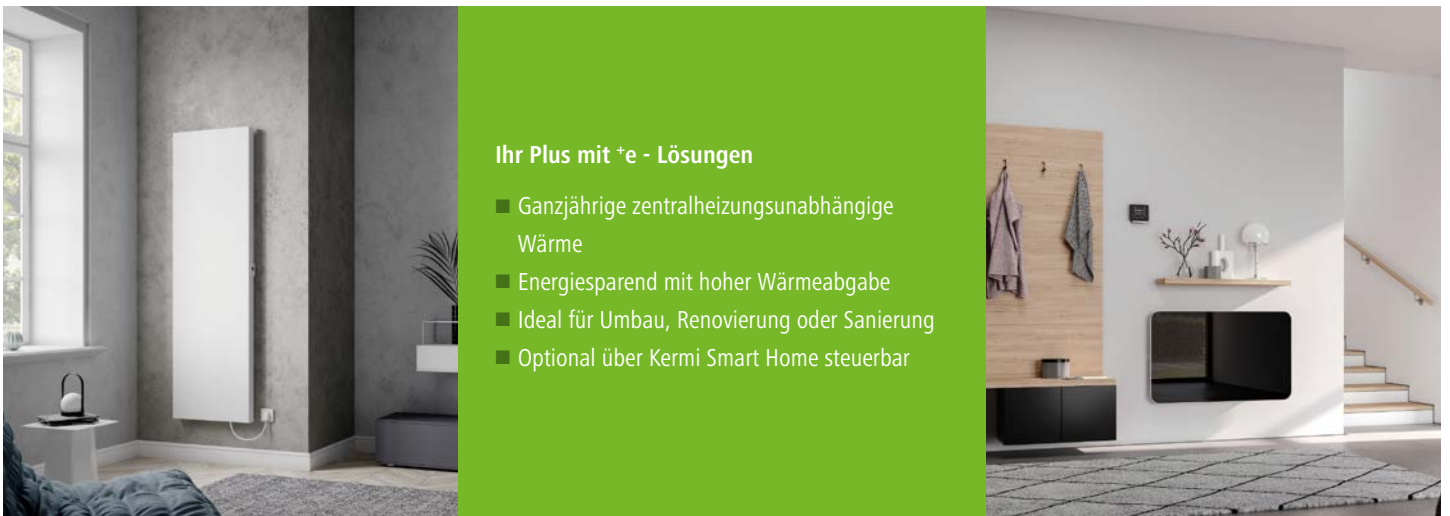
Ihr Plus mit $^{+}$e - Lösungen

Ganzjährige zentralheizungsunabhängige Wärme

Energiesparend mit hoher Wärmeabgabe

Ideal für Umbau, Renovierung oder Sanierung

Optional über Kermi Smart Home steuerbar